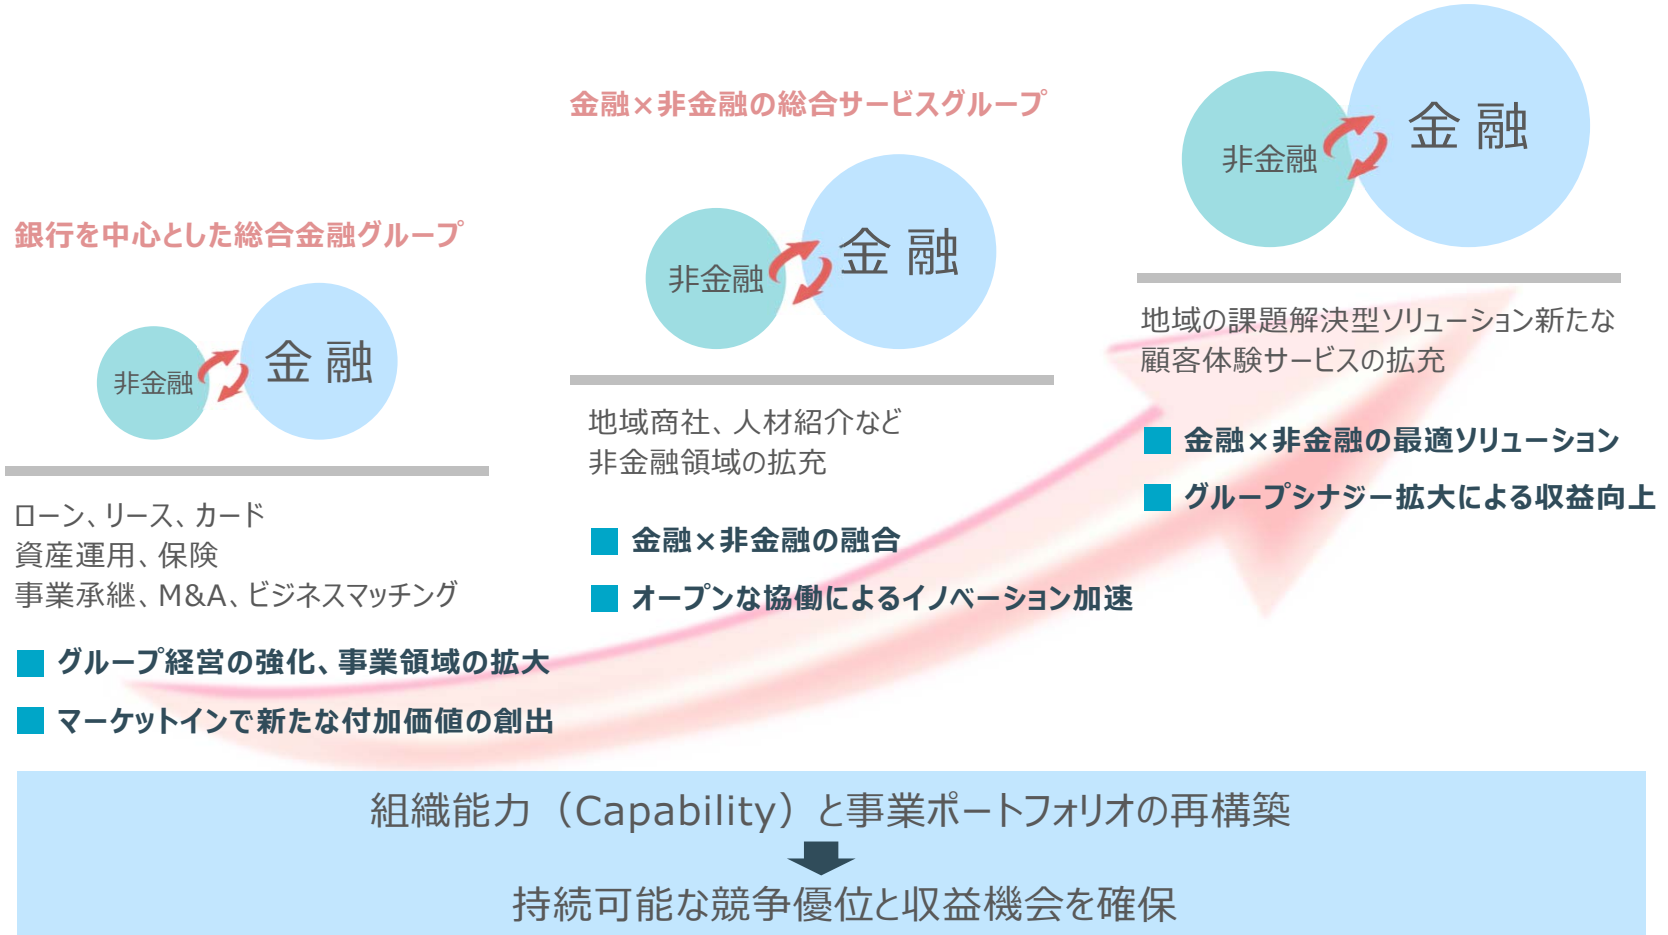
金融×非金融の総合サービスグループ

非金融 金融

銀行を中心とした総合金融グループ

非金融 金融

ローン、リース、カード
資産運用、保険
事業承継、M&A、ビジネスマッチング

■ グループ経営の強化、事業領域の拡大
■ マーケットインで新たな付加価値の創出

地域商社、人材紹介など
非金融領域の拡充

■ 金融×非金融の融合
■ オープンな協働によるイノベーション加速

非金融 金融

地域の課題解決型ソリューション新たな顧客体験サービスの拡充

■ 金融×非金融の最適ソリューション
■ グループシナジー拡大による収益向上

組織能力（Capability）と事業ポートフォリオの再構築
持続可能な競争優位と収益機会を確保